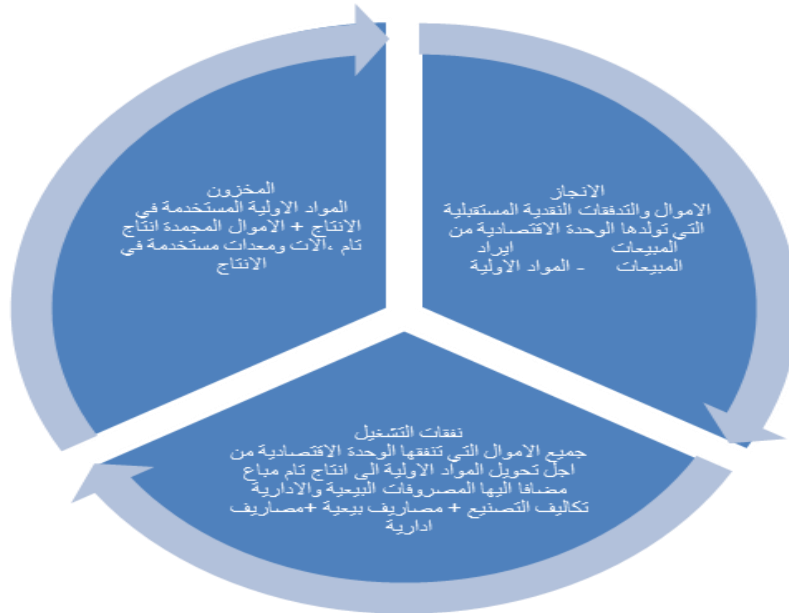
المخزون
المواد الاولية المستخدمة في الانتاج + الاموال المجمدة انتاج تام ،آلات ومعدات مستخدمة في الانتاج

الانجاز
الاموال والتدفقات النقدية المستقبلية التي تولدها الوحدة الاقتصادية من المبيعات ايراد المبيعات - المواد الاولية

نفقات التشغيل
جميع الاموال التي تنفقها الوحدة الاقتصادية من اجل تحويل المواد الاولية الى انتاج تام مباع مضافا اليها المصروفات البيعية والادارية
تكاليف التصنيع + مصاريف بيعية +مصاريف ادارية